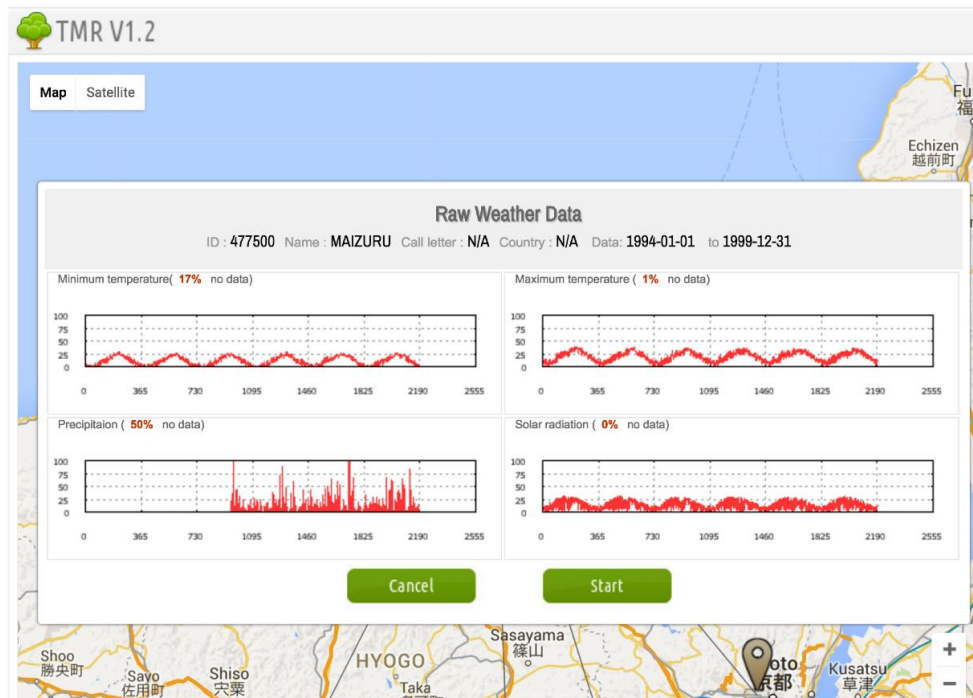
TMR V1.2

Map Satellite

Fu
福

Echizen
越前町

Raw Weather Data

ID : 477500 Name : MAIZURU Call letter : N/A Country : N/A Data: 1994-01-01 to 1999-12-31

Minimum temperature( 17% no data)

100
75
50
25
0

0 365 730 1095 1460 1825 2190 2555

Maximum temperature ( 1% no data)

100
75
50
25
0

0 365 730 1095 1460 1825 2190 2555

Precipitaion ( 50% no data)

100
75
50
25
0

0 365 730 1095 1460 1825 2190 2555

Solar radiation ( 0% no data)

100
75
50
25
0

0 365 730 1095 1460 1825 2190 2555

Cancel

Start

Sasayama
篠山

Shoo
勝央町

Sayo
佐用町

Shiso
宍粟

HYOGO

Taka

oto
京都

Kusatsu
草津

+
−